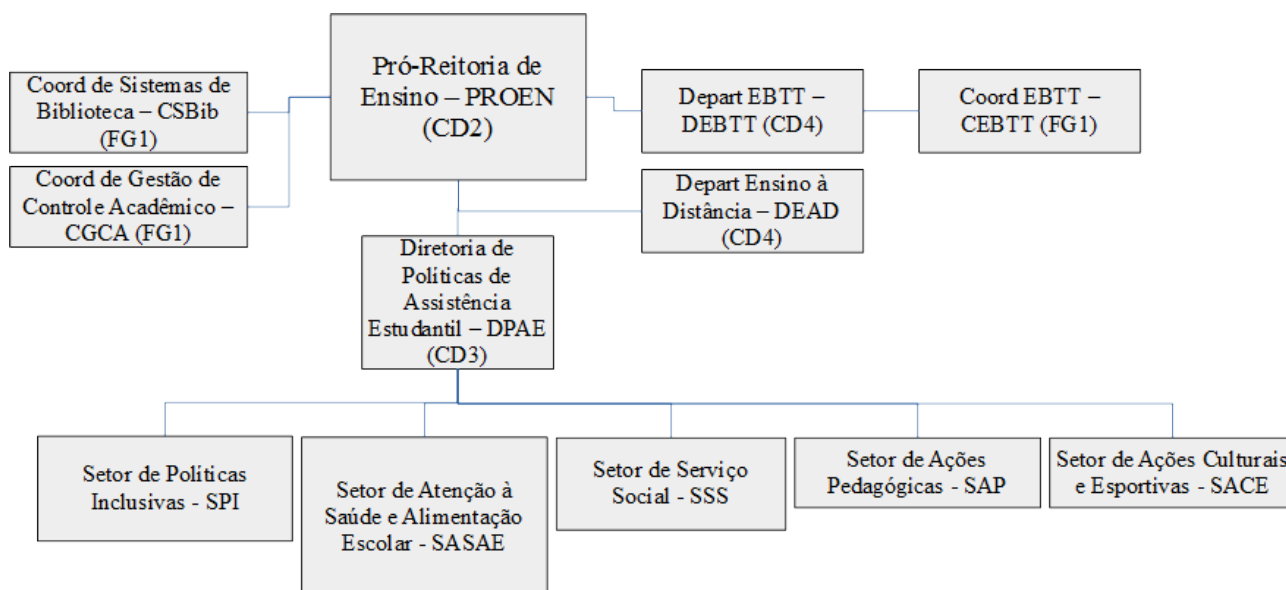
Pró-Reitoria de Ensino – PROEN (CD2)

Coord de Sistemas de Biblioteca – CSBib (FG1)

Coord de Gestão de Controle Acadêmico – CGCA (FG1)

Depart EBTT – DEBTT (CD4)

Coord EBTT – CEBTT (FG1)

Depart Ensino à Distância – DEAD (CD4)

Diretoria de Políticas de Assistência Estudantil – DPAE (CD3)

Setor de Politicas Inclusivas - SPI

Setor de Atenção à Saúde e Alimentação Escolar - SASAE

Setor de Serviço Social - SSS

Setor de Ações Pedagógicas - SAP

Setor de Ações Culturais e Esportivas - SACE